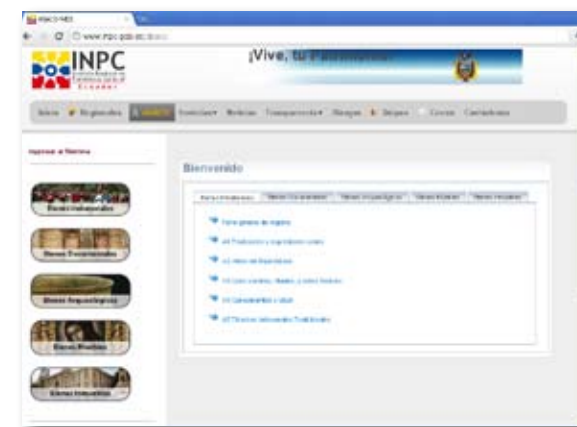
INPC

www.inpc.gob.ec

INPC
Instituto Nacional de Patrimonio Cultural
Ecuador

¡Vive, tu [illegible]

Inicio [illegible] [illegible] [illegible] Servicios Noticias Transparencia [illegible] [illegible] Correo Contáctenos

Ingresar al Sistema

Bienes Inmateriales

Bienes Documentales

Bienes Arqueológicos

Bienes Muebles

Bienes Inmuebles

Bienvenido

Bienes Inmateriales | Bienes Documentales | Bienes Arqueológicos | Bienes Muebles | Bienes Inmuebles

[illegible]

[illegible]

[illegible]

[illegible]

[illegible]

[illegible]